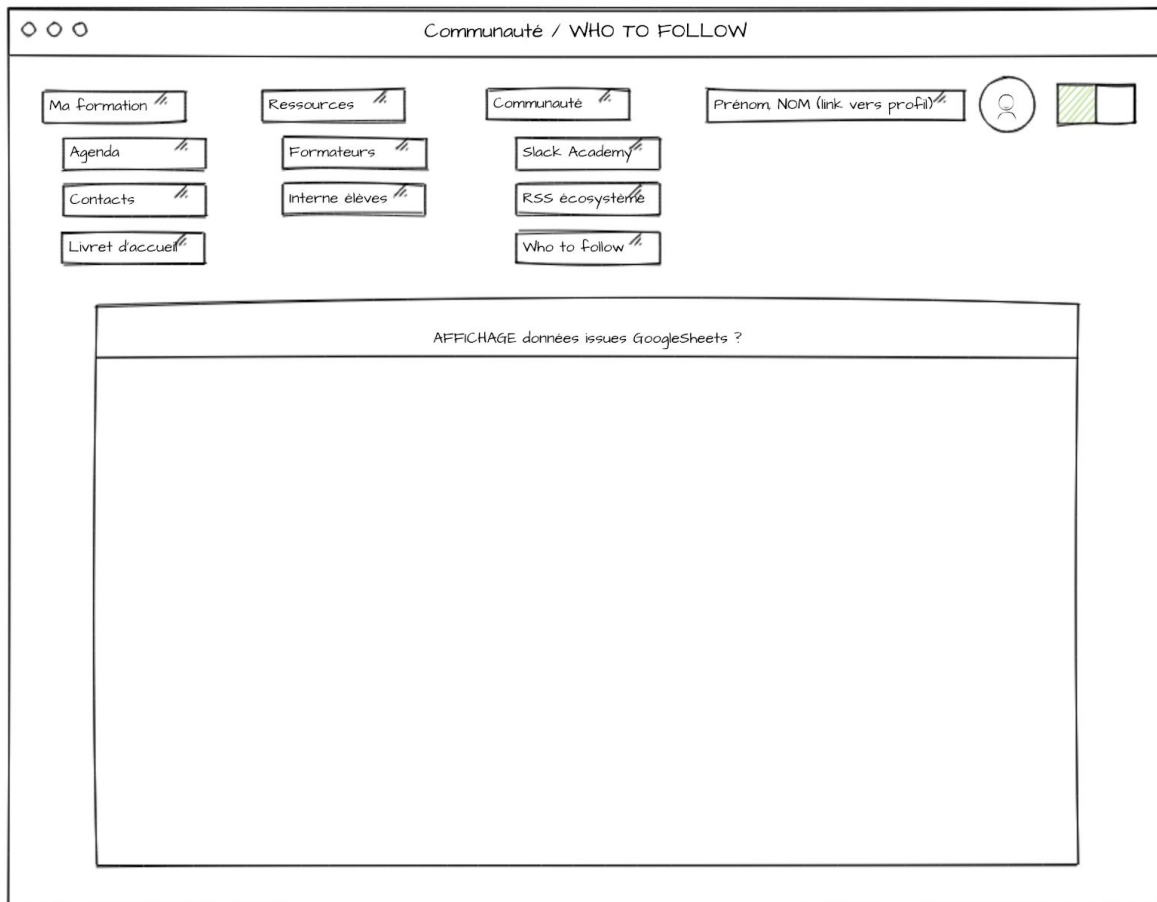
Communauté / WHO TO FOLLOW

Ma formation

Agenda

Contacts

Livret d'accueil

Ressources

Formateurs

Interne élèves

Communauté

Slack Academy

RSS écosystème

Who to follow

Prénom NOM (link vers profil)

AFFICHAGE données issues GoogleSheets ?